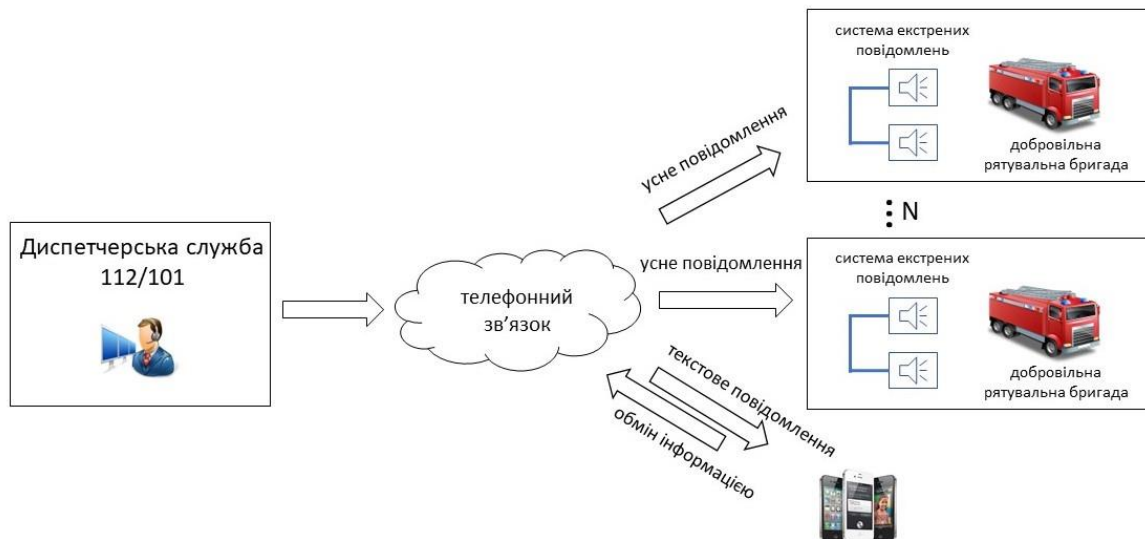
Диспетчерська служба 112/101

телефонний зв’язок

усне повідомлення

система екстрених повідомлень

добровільна рятувальна бригада

N

усне повідомлення

система екстрених повідомлень

добровільна рятувальна бригада

текстове повідомлення

обмін інформацією